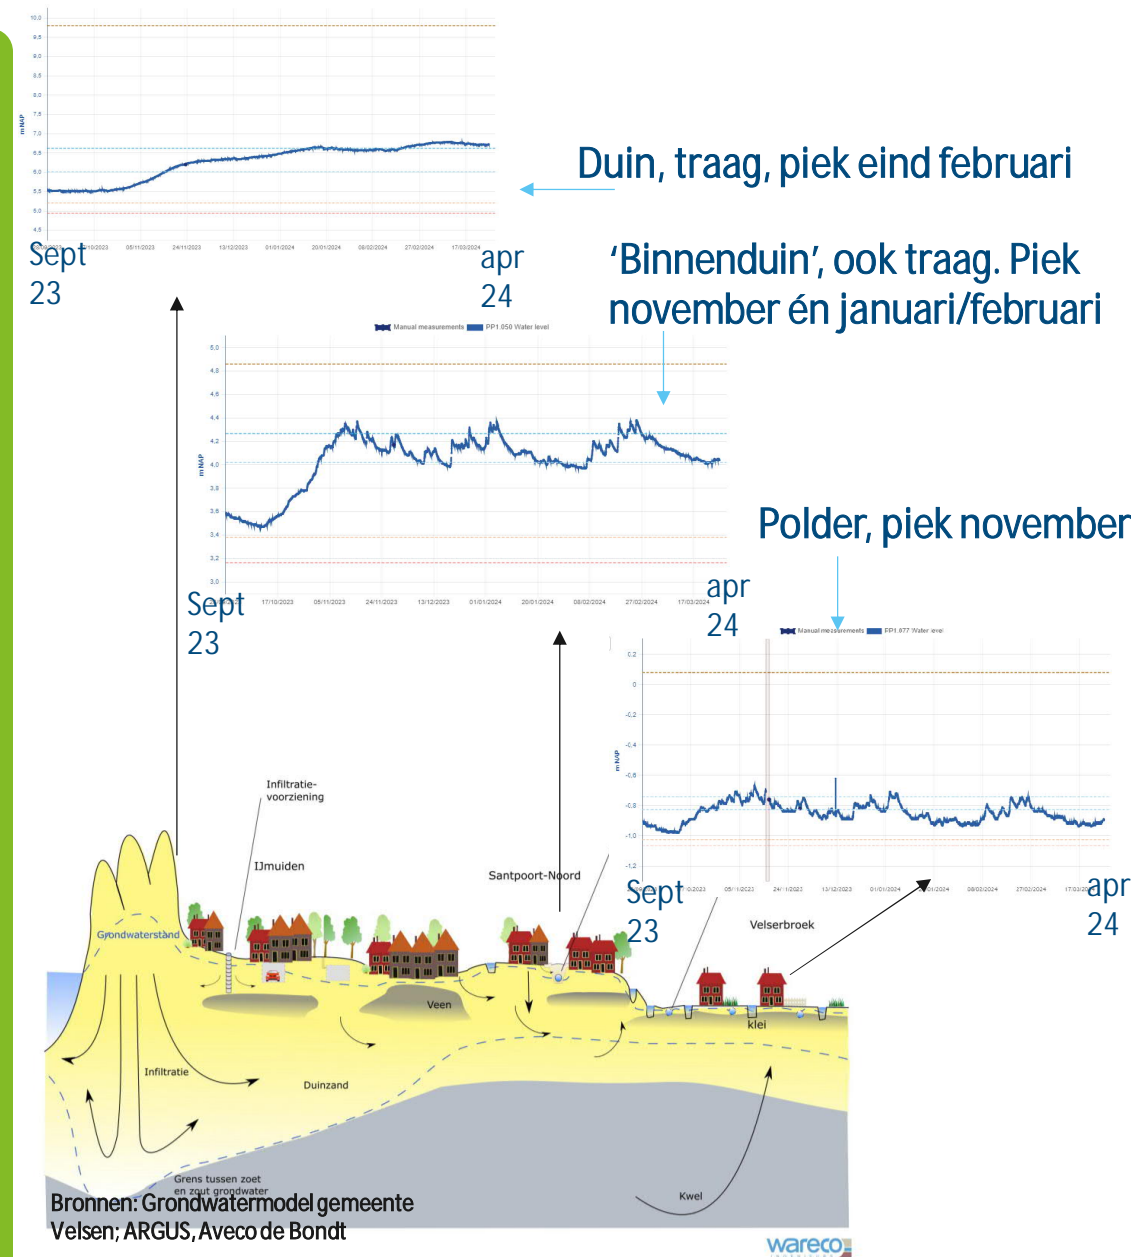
10,0
9,5
9,0
8,5
8,0
7,5
7,0
6,5
6,0
5,5
5,0
4,5
mNAP
05/10/2023 05/11/2023 24/11/2023 13/12/2023 01/01/2024 20/01/2024 08/02/2024 27/02/2024 17/03/2024
Sept 23
apr 24

Duin, traag, piek eind februari

'Binnenduin', ook traag. Piek november én januari/februari

Manual measurements PP1.050 Water level
5,0
4,8
4,6
4,4
4,2
4,0
3,8
3,6
3,4
3,2
3,0
mNAP
17/10/2023 05/11/2023 24/11/2023 13/12/2023 01/01/2024 20/01/2024 08/02/2024 27/02/2024 17/03/2024
Sept 23
apr 24

Polder, piek november

Manual measurements PP1.077 Water level
0,2
0
-0,2
-0,4
-0,6
-0,8
-1,0
-1,2
mNAP
05/11/2023 24/11/2023 13/12/2023 01/01/2024 08/02/2024 27/02/2024 17/03/2024
Sept 23
apr 24

Infiltratievoorziening
IJmuiden
Santpoort-Noord
Grondwaterstand
Veen
Velserbroek
klei
Infiltratie
Duinzand
Grens tussen zoet en zout grondwater
Kwel

Bronnen: Grondwatermodel gemeente Velsen; ARGUS, Aveco de Bondt
wareco